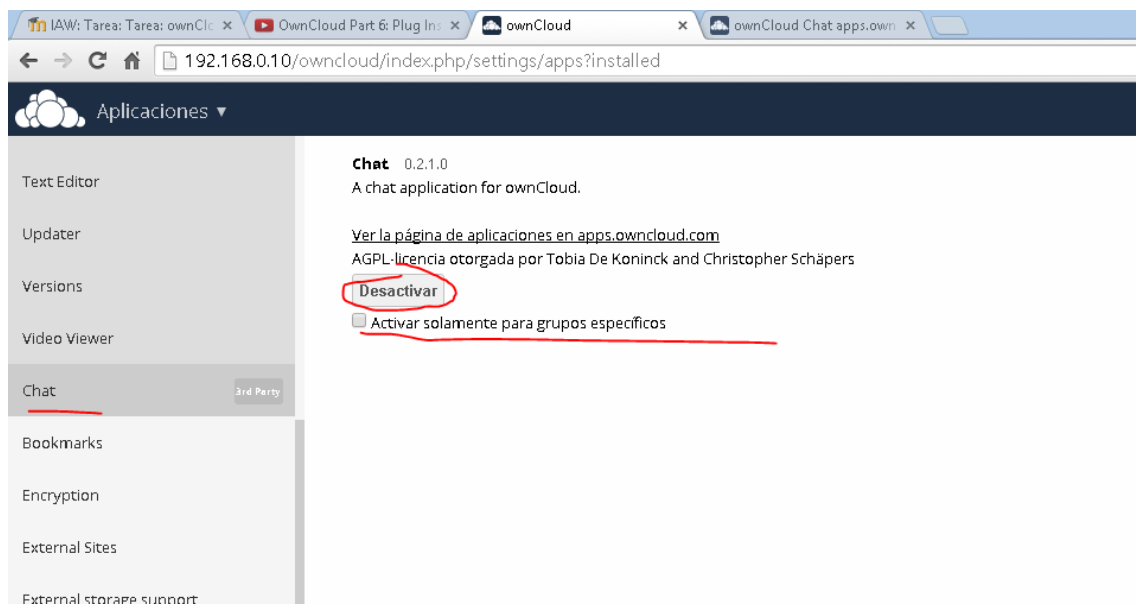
IAW: Tarea: Tarea: ownClo ×
OwnCloud Part 6: Plug Ins ×
ownCloud ×
ownCloud Chat apps.own ×

192.168.0.10/owncloud/index.php/settings/apps?installed

Aplicaciones ▾

Text Editor

Updater

Versions

Video Viewer

Chat 3rd Party

Bookmarks

Encryption

External Sites

External storage support

Chat 0.2.1.0
A chat application for ownCloud.

Ver la página de aplicaciones en apps.owncloud.com
AGPL-licencia otorgada por Tobia De Koninck and Christopher Schäpers

Desactivar

Activar solamente para grupos específicos